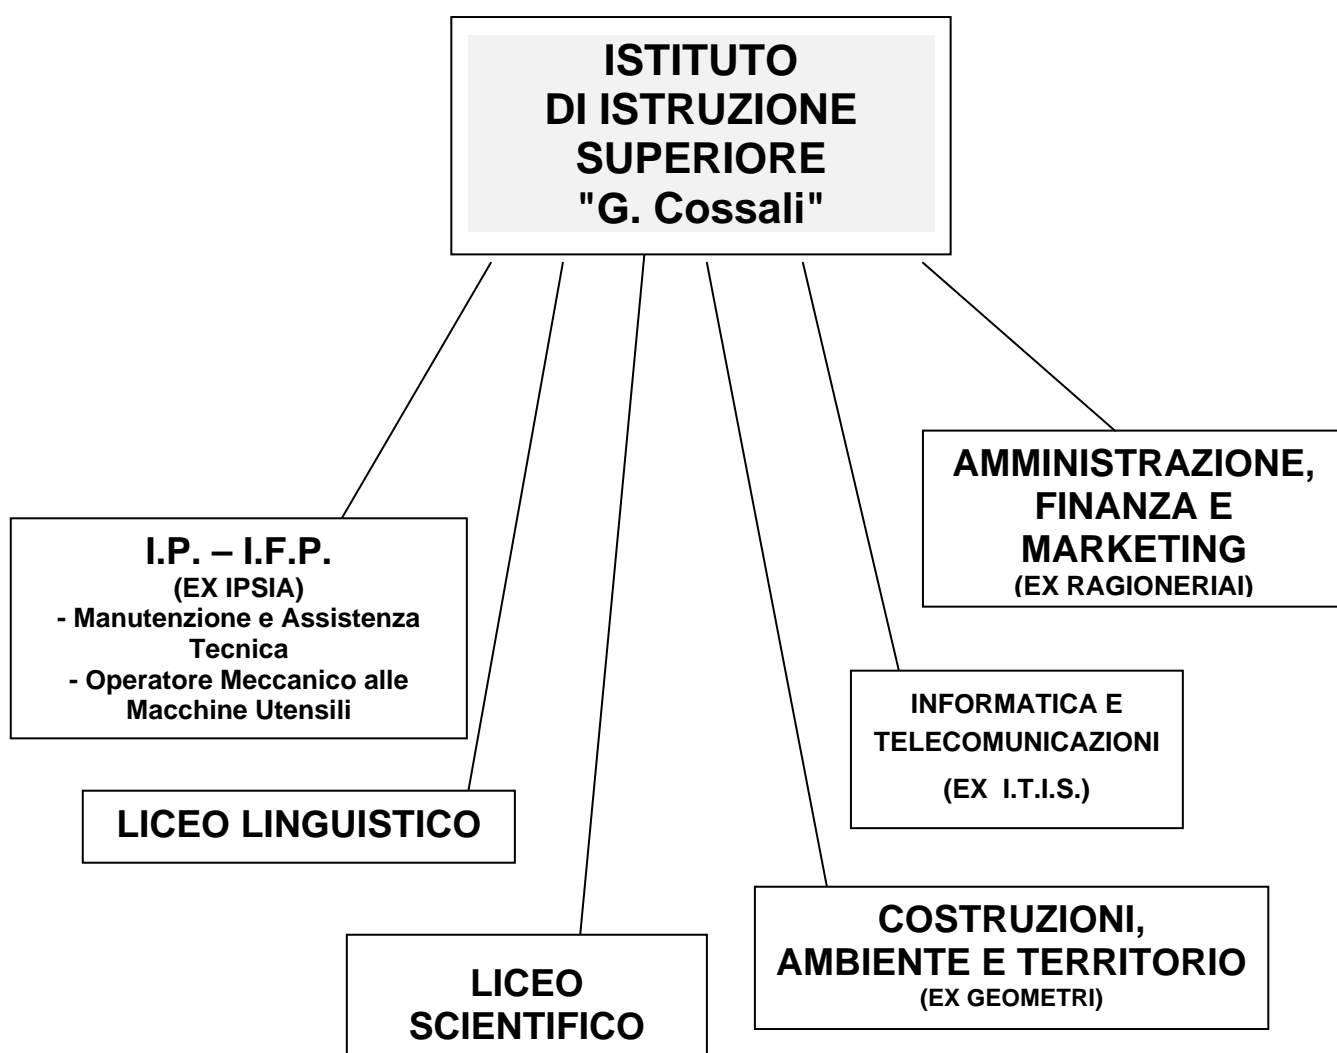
ISTITUTO DI ISTRUZIONE SUPERIORE "G. Cossali"

AMMINISTRAZIONE, FINANZA E MARKETING
(EX RAGIONERIAI)

I.P. – I.F.P.
(EX IPSIA)
- Manutenzione e Assistenza Tecnica
- Operatore Meccanico alle Macchine Utensili

INFORMATICA E TELECOMUNICAZIONI
(EX I.T.I.S.)

LICEO LINGUISTICO

COSTRUZIONI, AMBIENTE E TERRITORIO
(EX GEOMETRI)

LICEO SCIENTIFICO